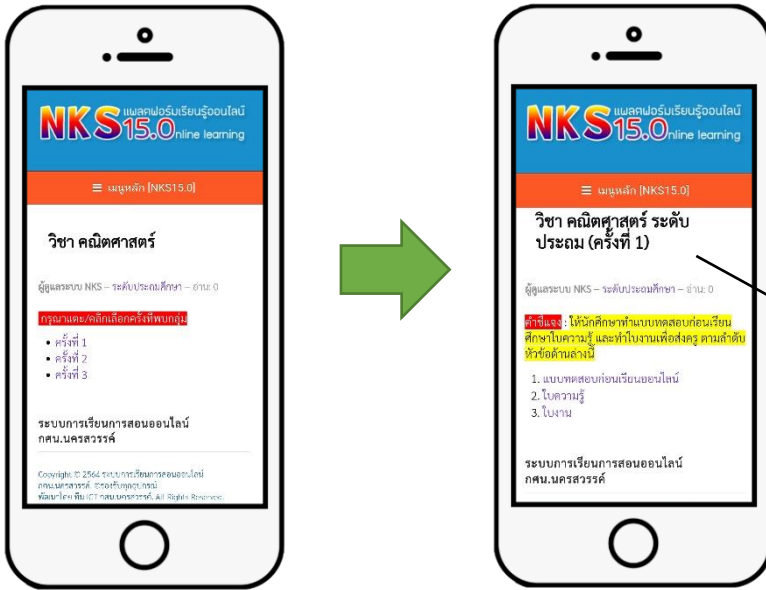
NKS แพลตฟอร์มเรียนรู้ออนไลน์ 15.0nline learning

≡ เมนูหลัก [NKS15.0]

วิชา คณิตศาสตร์

ผู้ดูแลระบบ NKS – ระดับประถมศึกษา – อ่าน: 0

กรุณาแตะ/คลิกเลือกครั้งที่พบกลุ่ม

• ครั้งที่ 1
• ครั้งที่ 2
• ครั้งที่ 3

ระบบการเรียนการสอนออนไลน์ กศน.นครสวรรค์

Copyright © 2564 ระบบการเรียนการสอนออนไลน์ กศน.นครสวรรค์ ©รองรับทุกอุปกรณ์ พัฒนาโดย ทีม ICT กศน.นครสวรรค์ All Rights Reserved

NKS แพลตฟอร์มเรียนรู้ออนไลน์ 15.0nline learning

≡ เมนูหลัก [NKS15.0]

วิชา คณิตศาสตร์ ระดับประถม (ครั้งที่ 1)

ผู้ดูแลระบบ NKS – ระดับประถมศึกษา – อ่าน: 0

คำชี้แจง : ให้นักศึกษาทำแบบทดสอบก่อนเรียน ศึกษาใบความรู้ และทำใบงานเพื่อส่งครู ตามลำดับหัวข้อด้านล่างนี้

1. แบบทดสอบก่อนเรียนออนไลน์
2. ใบความรู้
3. ใบงาน

ระบบการเรียนการสอนออนไลน์ กศน.นครสวรรค์